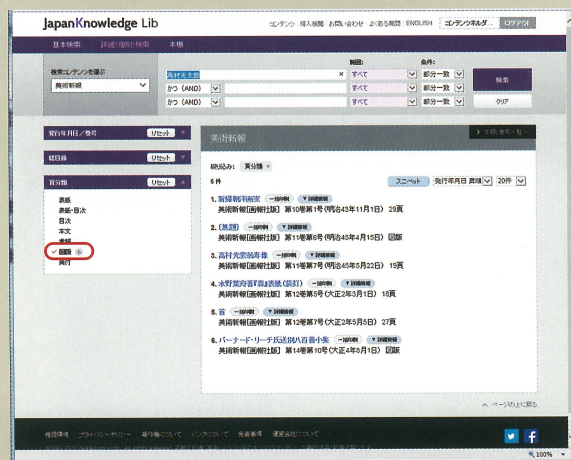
JapanKnowledge Lib

コンテンツ 購入機関 お問い合わせ よくある質問 ENGLISH コンテンツホルダー ログアウト

基本検索 詳細(個別)検索 本棚

検索コンテンツを選ぶ
美術新報

高村光太郎 × 範囲: すべて 条件: 部分一致
かつ (AND) すべて 部分一致
かつ (AND) すべて 部分一致

検索
クリア

発行年月日/巻号 リセット
巻目録 リセット
頁分類 リセット

表紙
表紙・目次
目次
本文
奥付
✓ 図版
裏白

美術新報

絞込み: 頁分類 ×

6件

スニペット 発行年月日 昇順 20件

1. 新帰朝彫刻家 一括印刷 詳細書誌
美術新報[画報付版] 第10巻第1号 (明治43年11月1日) 29頁

2. (無題) 一括印刷 詳細書誌
美術新報[画報付版] 第11巻第6号 (明治45年4月15日) 図版

3. 高村光雲胸寿像 一括印刷 詳細書誌
美術新報[画報付版] 第11巻第7号 (明治45年5月22日) 19頁

4. 水野葉舟君肖像(素描) 一括印刷 詳細書誌
美術新報[画報付版] 第12巻第5号 (大正2年3月1日) 18頁

5. 首 一括印刷 詳細書誌
美術新報[画報付版] 第12巻第7号 (大正2年5月5日) 27頁

6. バーナード・リーチ氏送別八百善小集 一括印刷 詳細書誌
美術新報[画報付版] 第14巻第10号 (大正4年8月1日) 図版

ページの上に戻る

利用規約 プライバシーポリシー 著作権について リンクについて 免責事項 運営会社について

100%